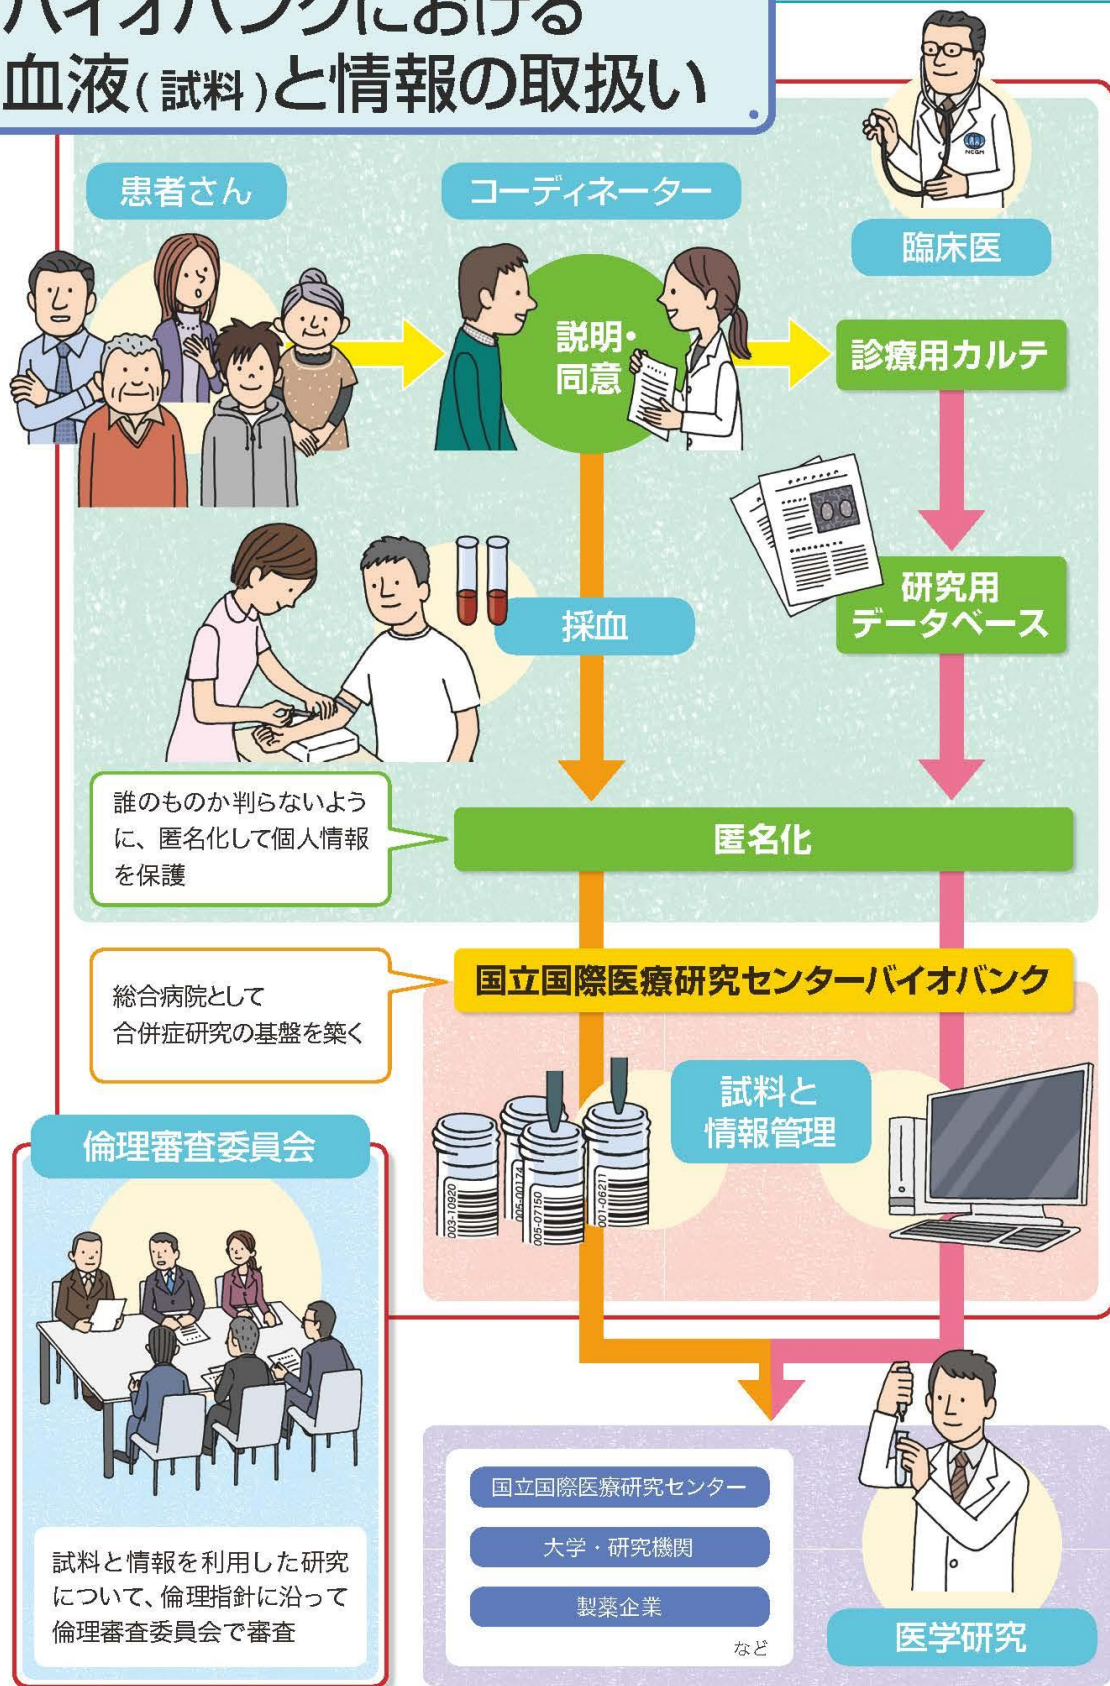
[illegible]
血液（試料）と情報の取扱い

患者さん

コーディネーター

説明・同意

臨床医

診療用カルテ

研究用データベース

採血

誰のものか判らないように、匿名化して個人情報を保護

匿名化

総合病院として合併症研究の基盤を築く

国立国際医療研究センターバイオバンク

試料と情報管理

003-10920

005-07150

005-00174

001-06211

倫理審査委員会

試料と情報を利用した研究について、倫理指針に沿って倫理審査委員会で審査

国立国際医療研究センター

大学・研究機関

製薬企業

など

医学研究